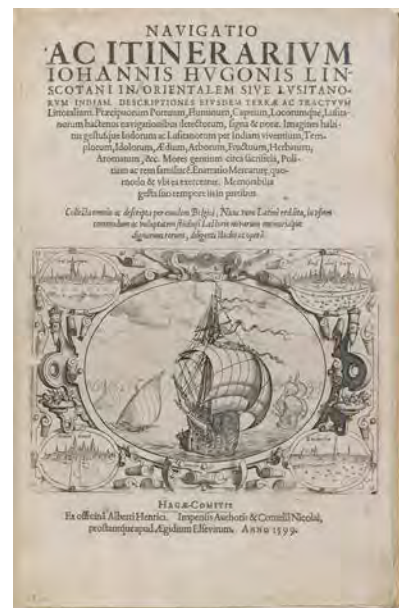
NAVIGATIO AC ITINERARIVM IOHANNIS HVGONIS LINSCOTANI IN ORIENTALEM SIVE LVSITANORVM INDIAM. DESCRIPTIONES EIVSDEM TERRÆ AC TRACTVVM Littoralium. Præcipuorum Portuum, Fluminum, Capitum, Locorumque, Lusitanorum hactenus navigationibus detectorum, signa & notæ. Imagines habitus gestusque Indorum ac Lusitanorum per Indiam viventium, Templorum, Idolorum, Ædium, Arborum, Fructuum, Herbarum, Aromatum, &c. Mores gentium circa sacrificia, Politiam ac rem familiarem. Enarratio Mercaturæ, quomodo & ubi ea exerceatur. Memorabilia gesta suo tempore iis in partibus.

Collecta omnia ac descripta per eundem Belgicè; Nunc vero Latinè reddita, in usum commodum ac voluptatem studiosi Lectoris novarum memoriaque dignarum rerum, diligenti studio ac operâ.

HAGÆ-COMITIS
Ex officinâ Alberti Henrici. Impensis Authoris & Cornelii Nicolai, prostantque apud Ægidium Elsevirum. ANNO 1599.